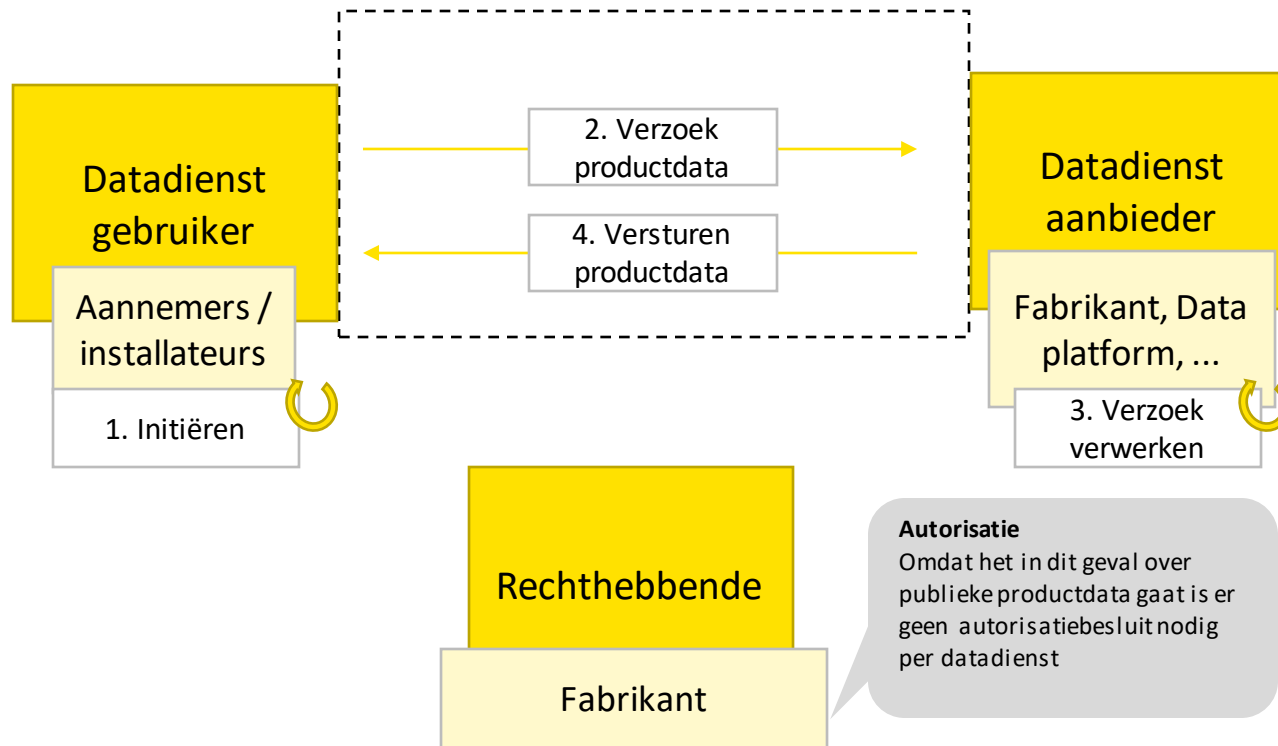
Datadienst gebruiker

Aannemers / installateurs

1. Initiëren

2. Verzoek productdata

4. Versturen productdata

Datadienst aanbieder

Fabrikant, Data platform, ...

3. Verzoek verwerken

Rechthebbende

Fabrikant

Autorisatie
Omdat het in dit geval over publieke productdata gaat is er geen autorisatiebesluit nodig per datadienst